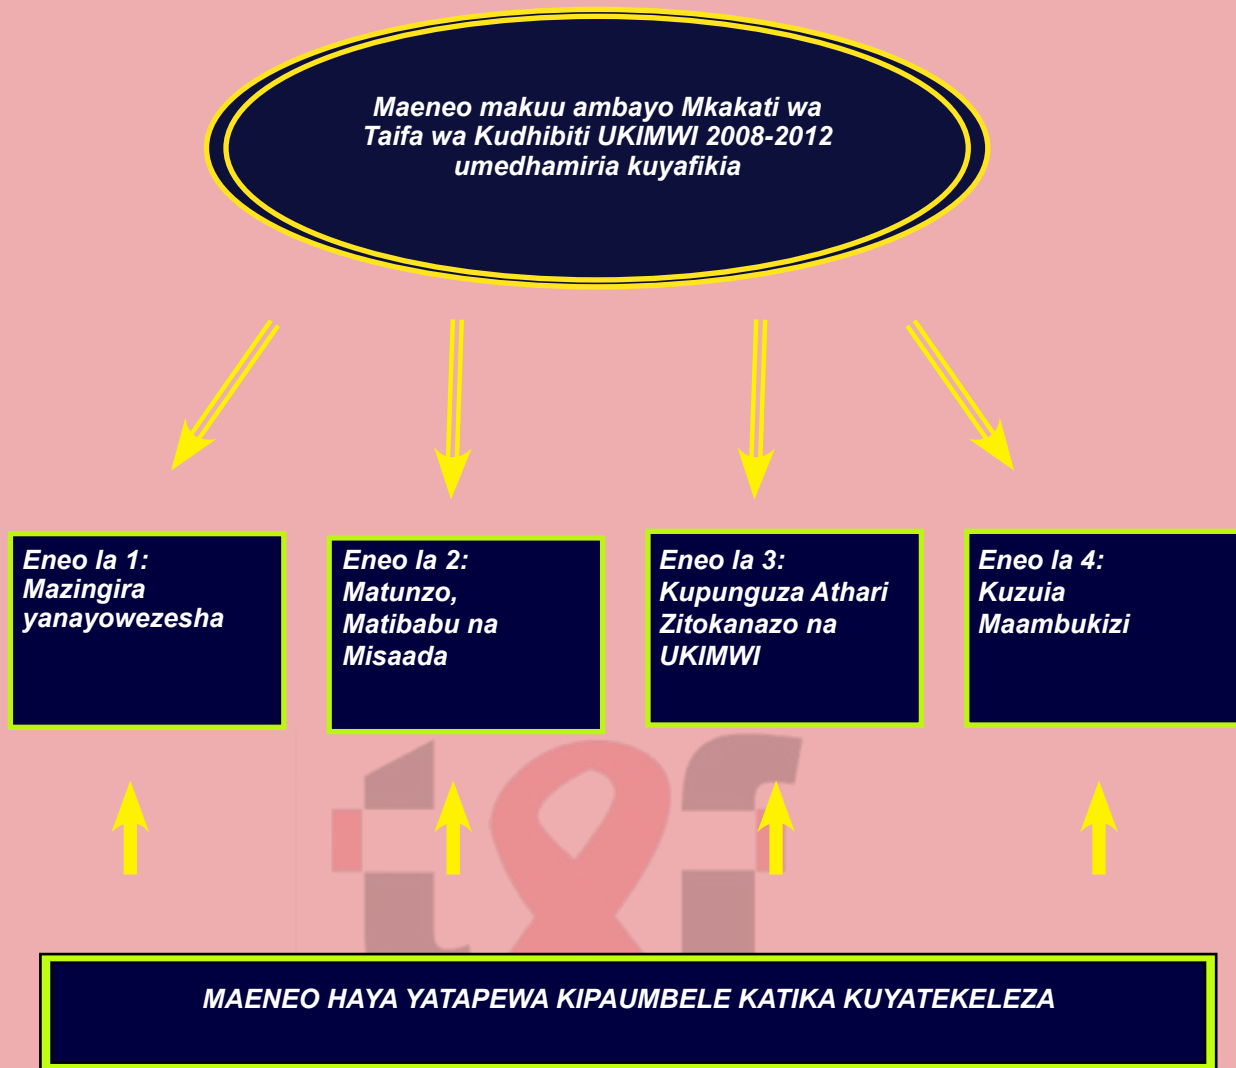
Maeneo makuu ambayo Mkakati wa Taifa wa Kudhibiti UKIMWI 2008-2012 umedhamiria kuyafikia

Eneo la 1: Mazingira yanayowezesha

Eneo la 2: Matunzo, Matibabu na Misaada

Eneo la 3: Kupunguza Athari Zitokanazo na UKIMWI

Eneo la 4: Kuzuia Maambukizi

MAENEO HAYA YATAPEWA KIPAUMBELE KATIKA KUYATEKELEZA